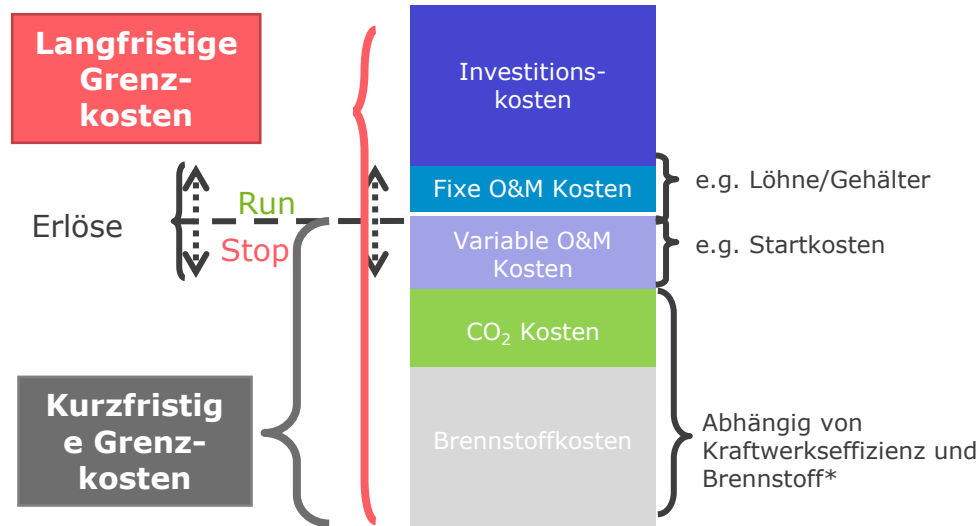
Langfristige Grenzkosten

Erlöse

Run

Stop

Kurzfristige Grenzkosten

Investitionskosten

Fixe O&M Kosten

Variable O&M Kosten

$CO_2$ Kosten

Brennstoffkosten

e.g. Löhne/Gehälter

e.g. Startkosten

Abhängig von Kraftwerkseffizienz und Brennstoff*